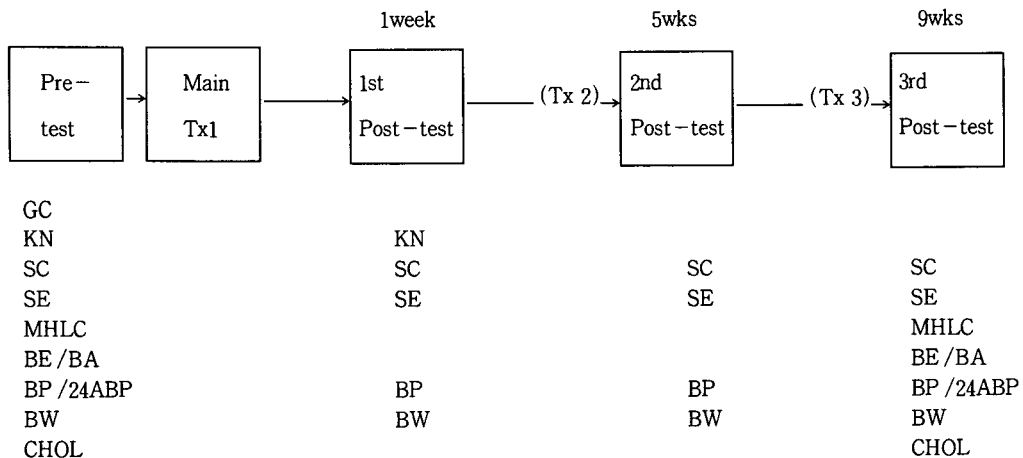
1week 5wks 9wks

Pre-test → Main Tx1 → 1st Post-test — (Tx 2) → 2nd Post-test — (Tx 3) → 3rd Post-test

| Pre-test | 1st Post-test | 2nd Post-test | 3rd Post-test |
|---|---|---|---|
| GC | | | |
| KN | KN | | |
| SC | SC | SC | SC |
| SE | SE | SE | SE |
| MHLC | | | MHLC |
| BE/BA | | | BE/BA |
| BP/24ABP | BP | BP | BP/24ABP |
| BW | BW | BW | BW |
| CHOL | | | CHOL |